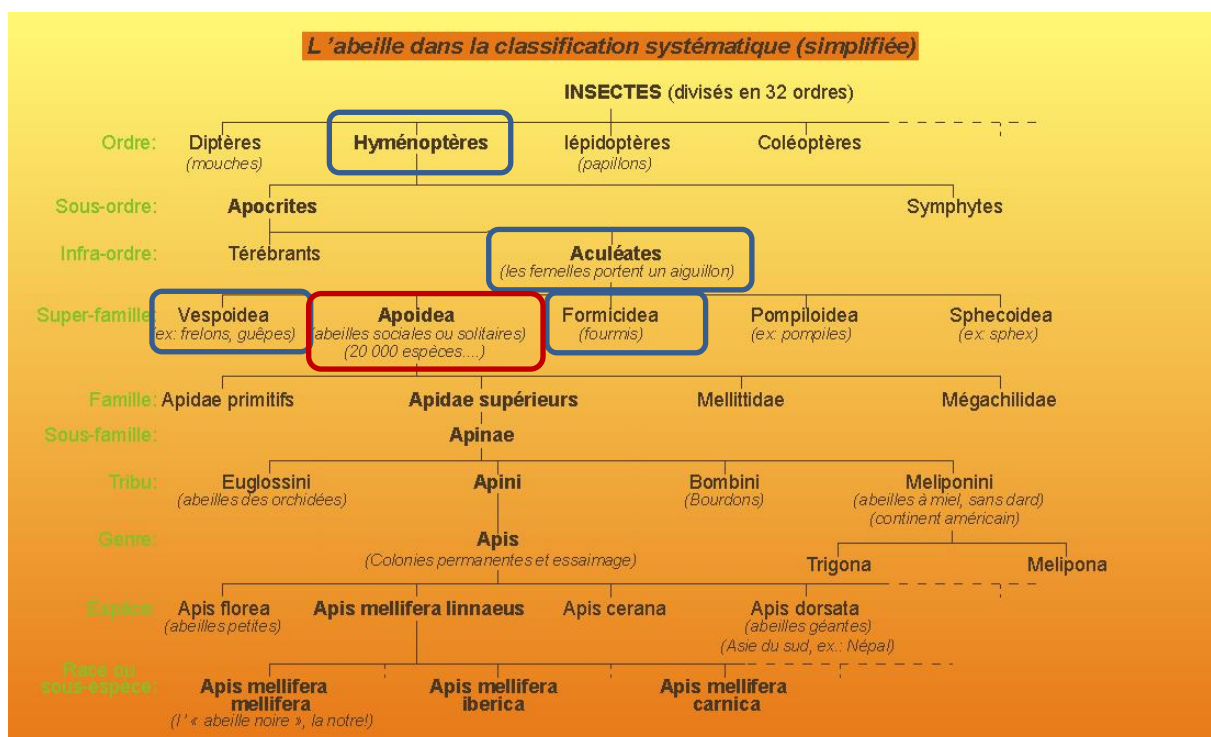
L 'abeille dans la classification systématique (simplifiée)

INSECTES (divisés en 32 ordres)

Ordre: Diptères (mouches) Hyménoptères lépidoptères (papillons) Coléoptères

Sous-ordre: Apocrites Symphytes

Infra-ordre: Térébrants Aculéates (les femelles portent un aiguillon)

Super-famille: Vespoidea (ex: frelons, guêpes) Apoidea (abeilles sociales ou solitaires) (20 000 espèces....) Formicidea (fourmis) Pompiloidea (ex: pompiles) Sphecoidea (ex: sphex)

Famille: Apidae primitifs Apidae supérieurs Mellittidae Mégachilidae

Sous-famille: Apinae

Tribu: Euglossini (abeilles des orchidées) Apini Bombini (Bourdons) Meliponini (abeilles à miel, sans dard) (continent américain)

Genre: Apis (Colonies permanentes et essaimage) Trigona Melipona

Espèce: Apis florea (abeilles petites) Apis mellifera linnaeus Apis cerana Apis dorsata (abeilles géantes) (Asie du sud, ex.: Népal)

Race ou sous-espèce: Apis mellifera mellifera (l' « abeille noire », la notre!) Apis mellifera iberica Apis mellifera carnica